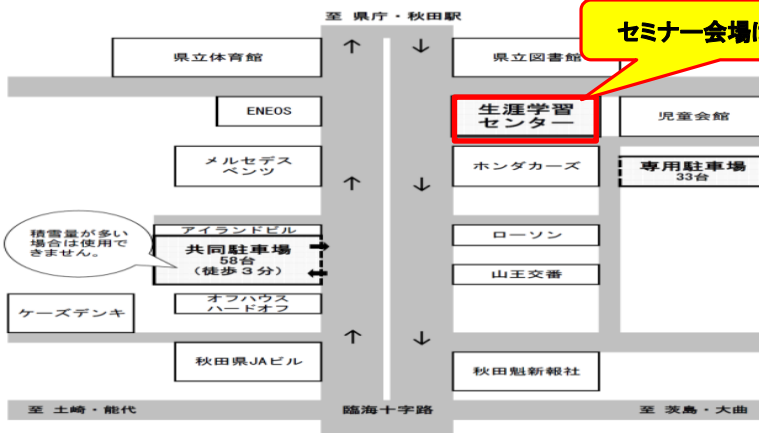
至 県庁・秋田駅

セミナー会場に

県立体育館

県立図書館

ENEOS

生涯学習センター

児童会館

メルセデスベンツ

ホンダカーズ

専用駐車場
33台

積雪量が多い場合は使用できません。

アイランドビル

共同駐車場
58台
(徒歩3分)

ローソン

山王交番

ケーズデンキ

オフハウス
ハードオフ

秋田県JAビル

秋田魁新報社

至 土崎・能代

臨海十字路

至 茨島・大曲